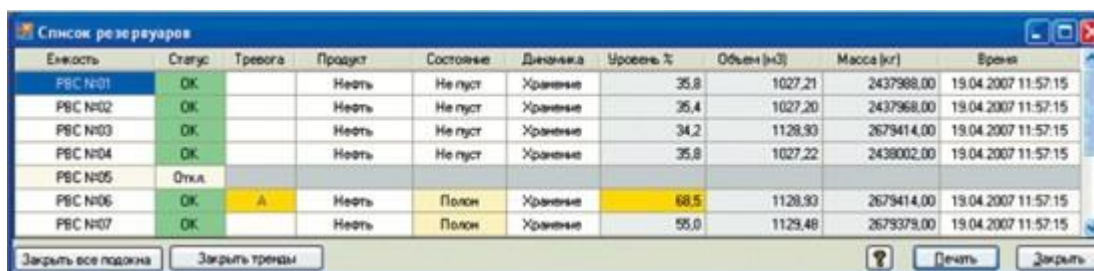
Список резервуаров

| Емкость | Статус | Тревога | Продукт | Состояние | Динамика | Уровень % | Объем (м3) | Масса (кг) | Время |
|---|---|---|---|---|---|---|---|---|---|
| РВС №01 | OK | | Нефть | Не пуст | Хранение | 35,8 | 1027,21 | 2437988,00 | 19.04.2007 11:57:15 |
| РВС №02 | OK | | Нефть | Не пуст | Хранение | 35,4 | 1027,20 | 2437968,00 | 19.04.2007 11:57:15 |
| РВС №03 | OK | | Нефть | Не пуст | Хранение | 34,2 | 1128,93 | 2679414,00 | 19.04.2007 11:57:15 |
| РВС №04 | OK | | Нефть | Не пуст | Хранение | 35,8 | 1027,22 | 2438002,00 | 19.04.2007 11:57:15 |
| РВС №05 | Откл. | | | | | | | | |
| РВС №06 | OK | A | Нефть | Полон | Хранение | 68,5 | 1128,93 | 2679414,00 | 19.04.2007 11:57:15 |
| РВС №07 | OK | | Нефть | Полон | Хранение | 55,0 | 1129,48 | 2679379,00 | 19.04.2007 11:57:15 |

Закрыть все подокна
Закрыть тренды
?
Печать
Закрыть